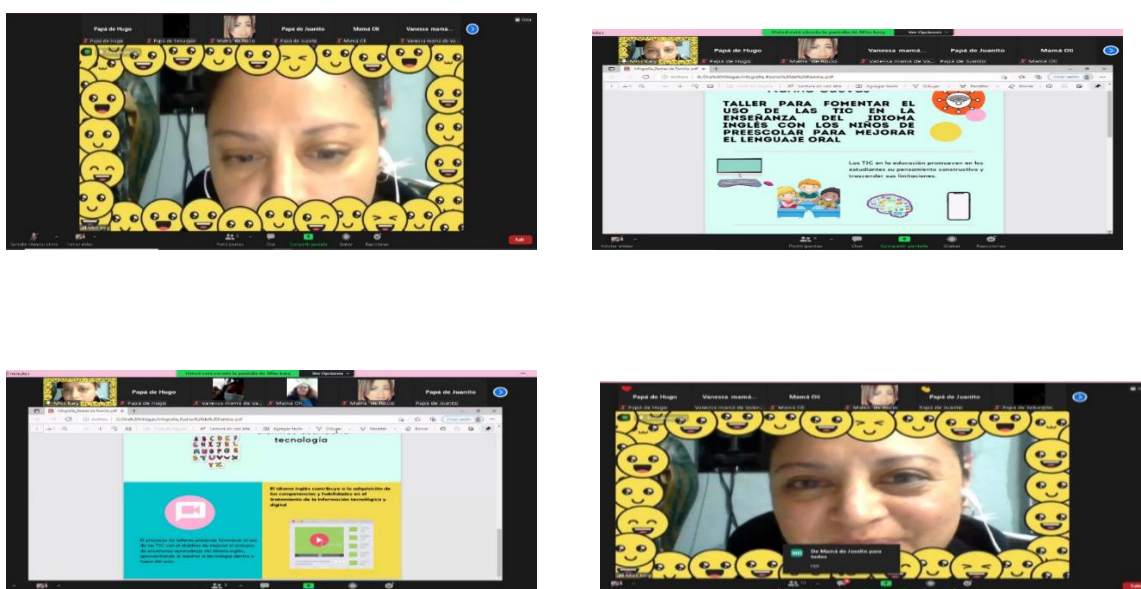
Papá de Hugo

Mamá Oli

Vanessa mamá...

Mamá de Rocío

Papá de Juanito

Salir

TALLER PARA FOMENTAR EL USO DE LAS TIC EN LA ENSEÑANZA DEL IDIOMA INGLÉS CON LOS NIÑOS DE PREESCOLAR PARA MEJORAR EL LENGUAJE ORAL

Los TIC en la educación promueven en los estudiantes su pensamiento constructivo y trascender sus limitaciones.

Participantes

Chat

Compartir pantalla

Grabar

Reacciones

Ver Opciones

Papá de Hugo

Papá de Juanito

tecnología

El idioma inglés contribuye a la adquisición de las competencias y habilidades en el tratamiento de la información tecnológica y digital

Papá de Hugo

Vanessa mamá...

Mamá Oli

Papá de Juanito

De Mamá de Juanito para todos